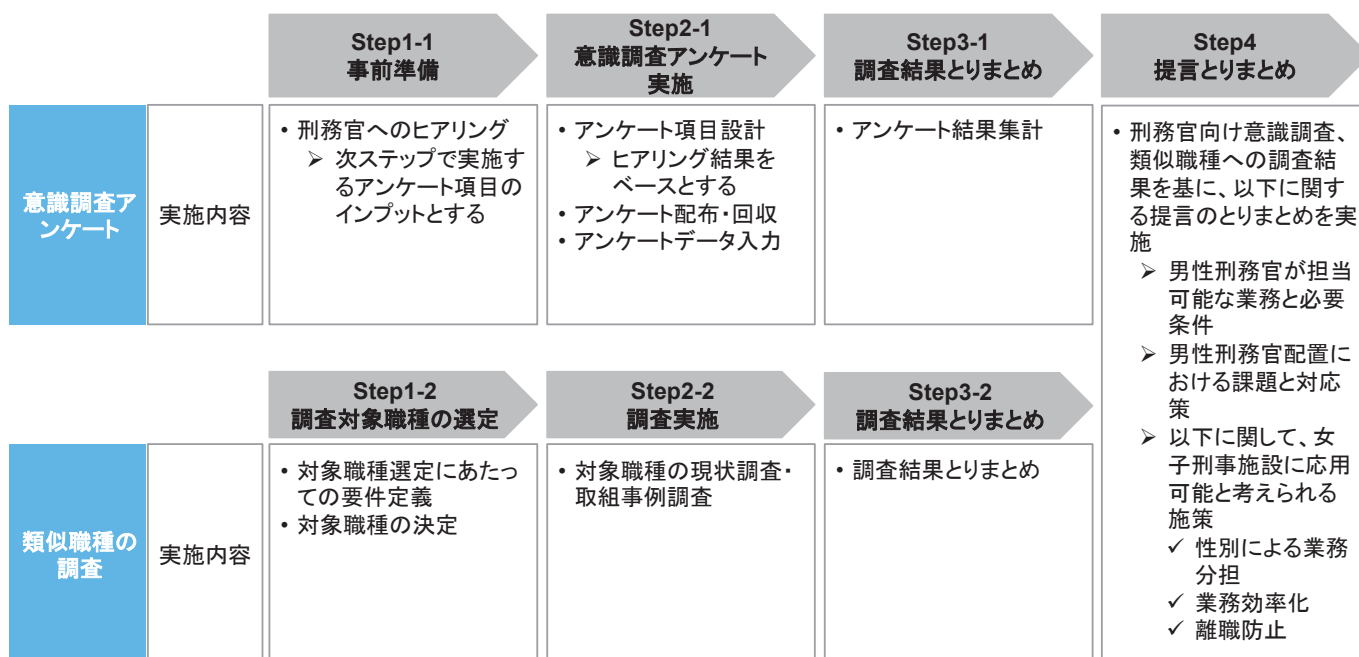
Step1-1
事前準備

Step2-1
意識調査アンケート実施

Step3-1
調査結果とりまとめ

Step4
提言とりまとめ

意識調査アンケート

実施内容

• 刑務官へのヒアリング
➢ 次ステップで実施するアンケート項目のインプットとする

• アンケート項目設計
➢ ヒアリング結果をベースとする
• アンケート配布・回収
• アンケートデータ入力

• アンケート結果集計

• 刑務官向け意識調査、類似職種への調査結果を基に、以下に関する提言のとりまとめを実施
➢ 男性刑務官が担当可能な業務と必要条件
➢ 男性刑務官配置における課題と対応策
➢ 以下に関して、女子刑事施設に応用可能と考えられる施策
✓ 性別による業務分担
✓ 業務効率化
✓ 離職防止

Step1-2
調査対象職種の選定

Step2-2
調査実施

Step3-2
調査結果とりまとめ

類似職種の調査

実施内容

• 対象職種選定にあたっての要件定義
• 対象職種の決定

• 対象職種の現状調査・取組事例調査

• 調査結果とりまとめ